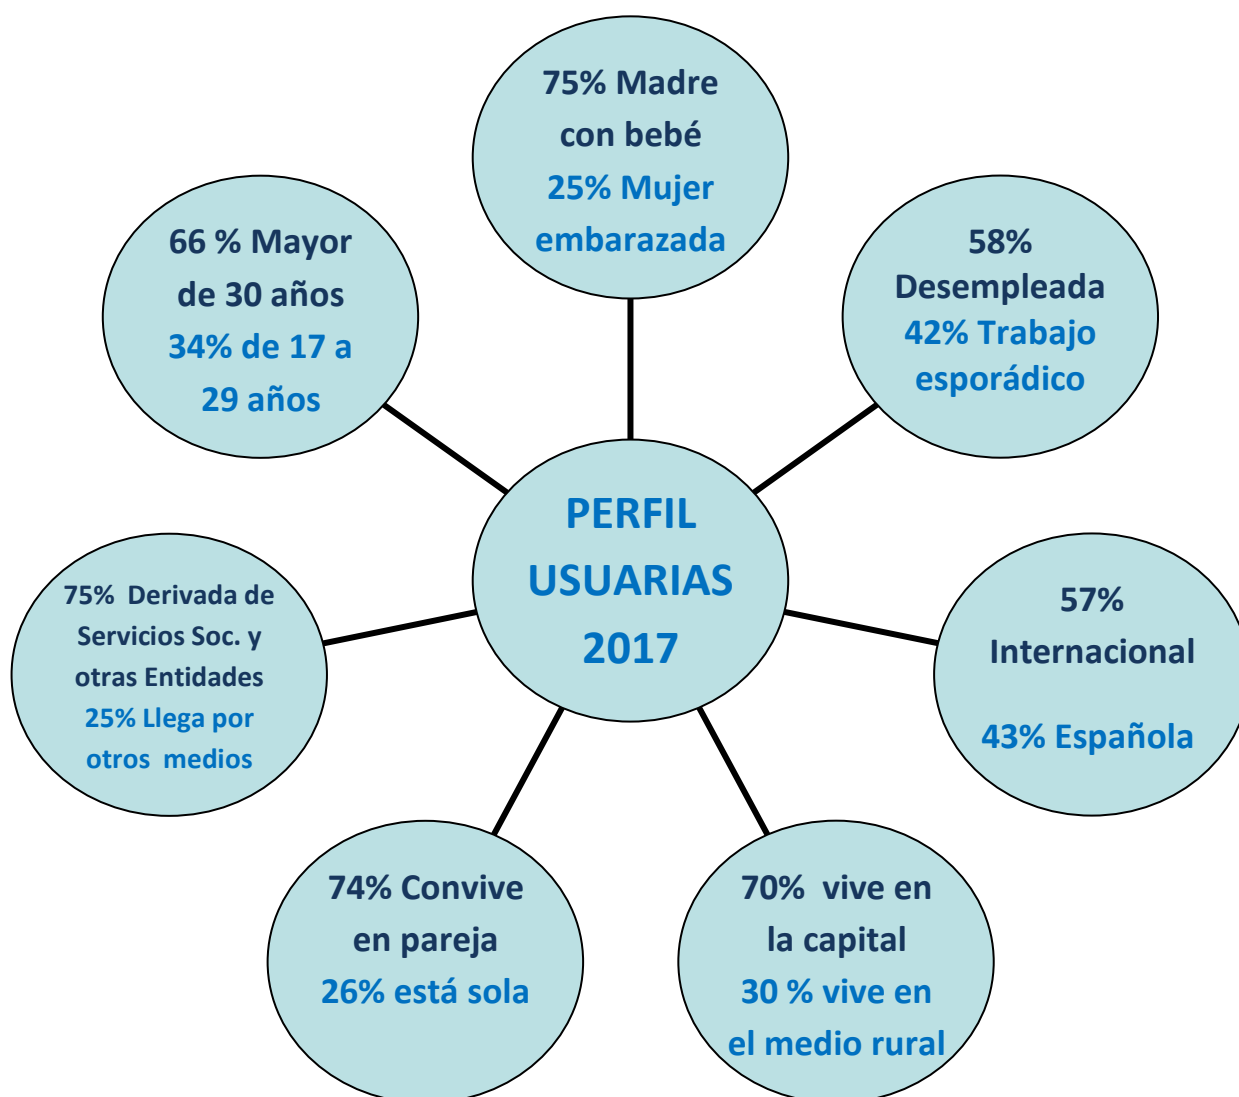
75% Madre con bebé
25% Mujer embarazada

66 % Mayor de 30 años
34% de 17 a 29 años

58% Desempleada
42% Trabajo esporádico

PERFIL USUARIAS 2017

75% Derivada de Servicios Soc. y otras Entidades
25% Llega por otros medios

57% Internacional
43% Española

74% Convive en pareja
26% está sola

70% vive en la capital
30 % vive en el medio rural